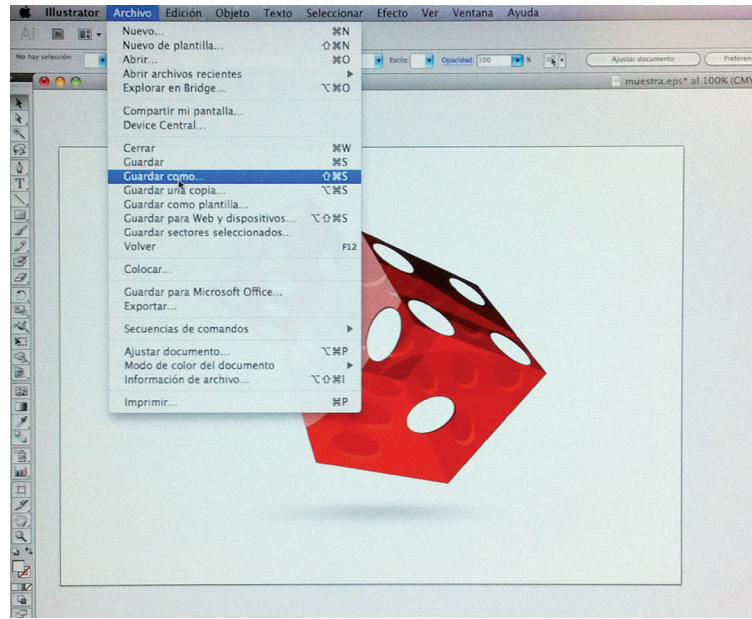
Illustrator Archivo Edición Objeto Texto Seleccionar Efecto Ver Ventana Ayuda

No hay selección

Estilo Opacidad 100 % Ajustar documento Preferen

muestra.eps* al 100% (CMY

Nuevo... ⌘N
Nuevo de plantilla... ⇧⌘N
Abrir... ⌘O
Abrir archivos recientes
Explorar en Bridge... ⌥⌘O

Compartir mi pantalla...
Device Central...

Cerrar ⌘W
Guardar ⌘S
Guardar como... ⇧⌘S
Guardar una copia... ⌥⌘S
Guardar como plantilla...
Guardar para Web y dispositivos... ⌥⇧⌘S
Guardar sectores seleccionados...
Volver F12

Colocar...

Guardar para Microsoft Office...
Exportar...

Secuencias de comandos

Ajustar documento... ⌥⌘P
Modo de color del documento
Información de archivo... ⌥⇧⌘I

Imprimir... ⌘P